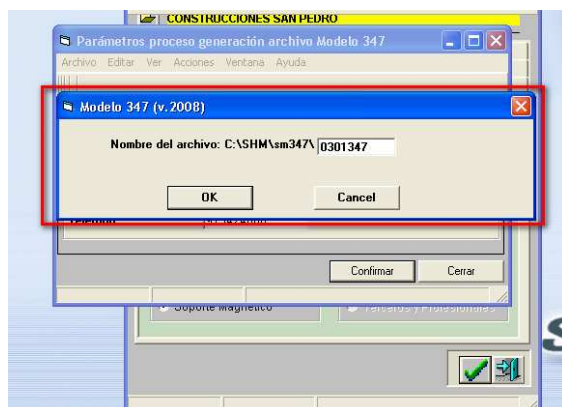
CONSTRUCCIONES SAN PEDRO

Parámetros proceso generación archivo Modelo 347

Archivo Editar Ver Acciones Ventana Ayuda

Modelo 347 (v.2008)

Nombre del archivo: C:\SHM\sm347\ 0301347

OK

Cancel

Confirmar

Cerrar

Soporte Magnético

Terceros y Profesionales